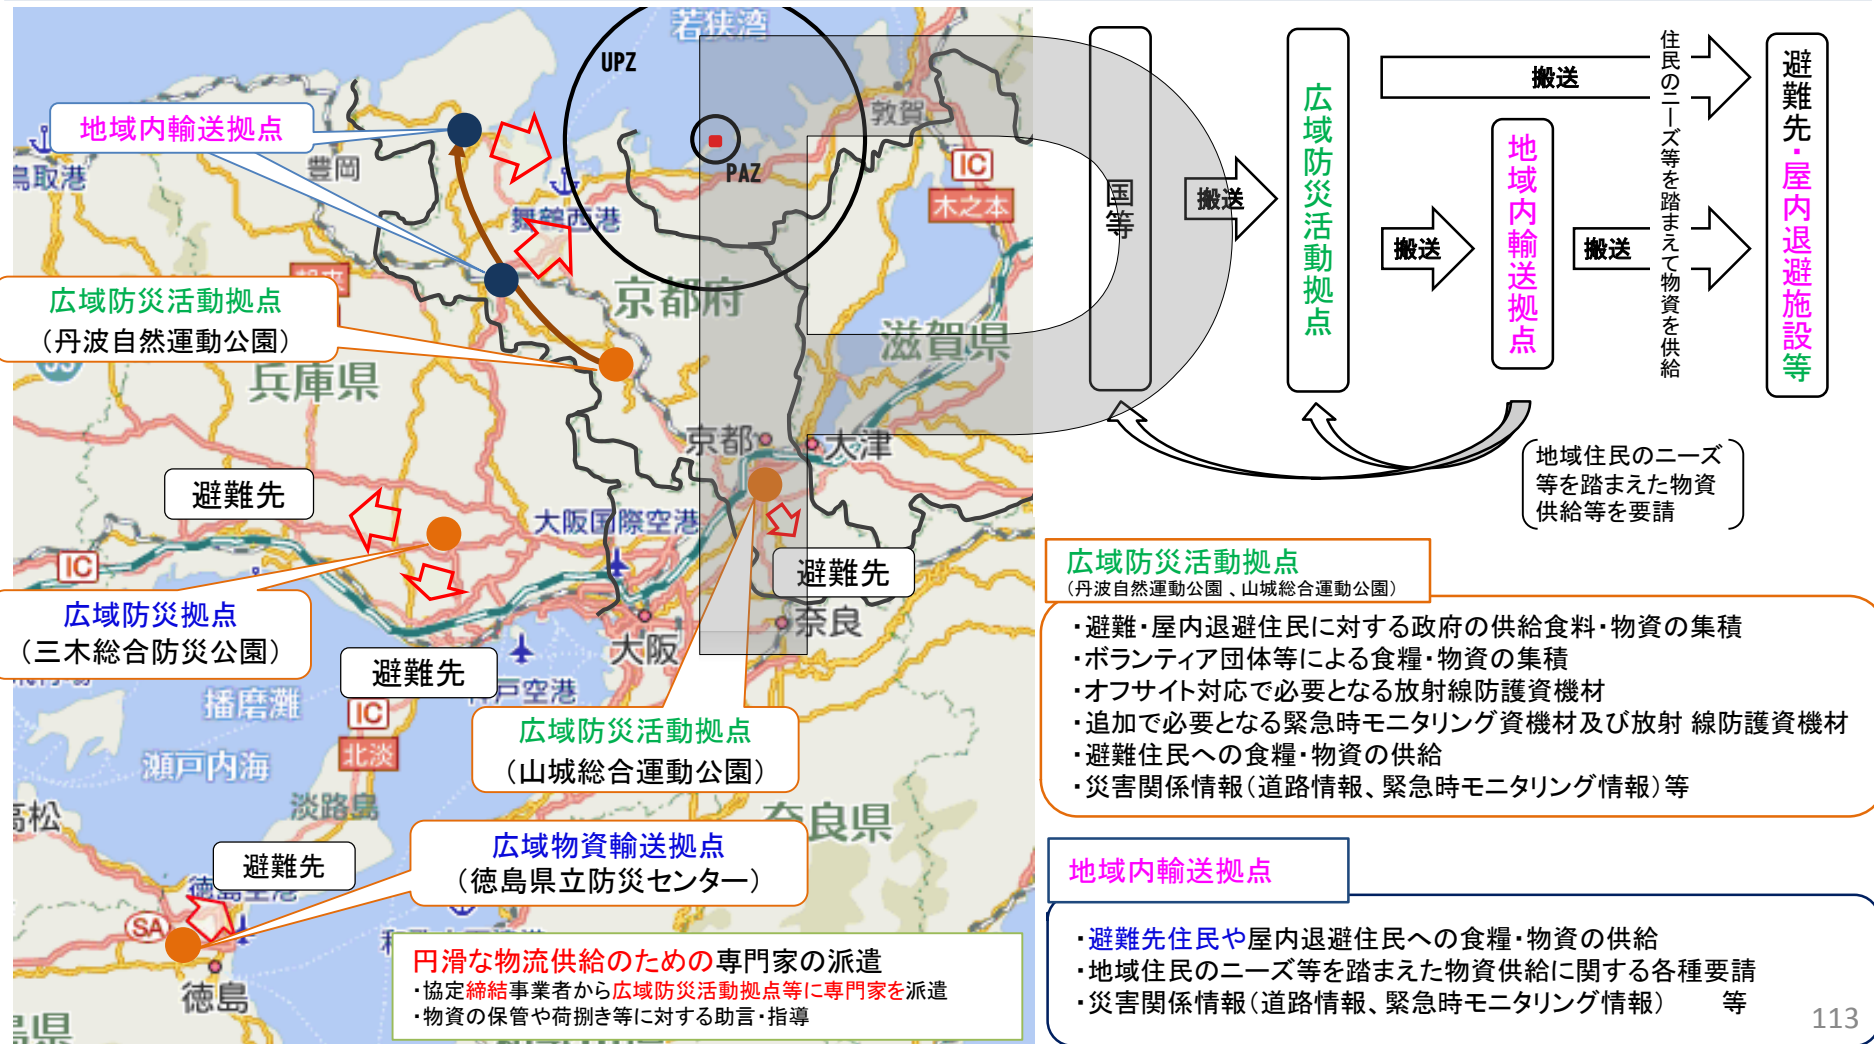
若狭湾
UPZ
PAZ
地域内輸送拠点
鳥取港
豊岡
舞鶴西港
敦賀
IC
木之本
広域防災活動拠点
（丹波自然運動公園）
京都府
滋賀県
兵庫県
京都
大津
避難先
大阪国際空港
IC
広域防災拠点
（三木総合防災公園）
避難先
奈良
大阪
避難先
播磨灘
IC
北淡
広域防災活動拠点
（山城総合運動公園）
瀬戸内海
淡路島
高松
奈良県
避難先
広域物資輸送拠点
（徳島県立防災センター）
SA
徳島
円滑な物流供給のための専門家の派遣
・協定締結事業者から広域防災活動拠点等に専門家を派遣
・物資の保管や荷捌き等に対する助言・指導

国等
搬送
広域防災活動拠点
搬送
搬送
地域内輸送拠点
搬送
住民のニーズ等を踏まえて物資を供給
避難先・屋内退避施設等
地域住民のニーズ等を踏まえた物資供給等を要請

広域防災活動拠点
（丹波自然運動公園 、山城総合運動公園）
・避難・屋内退避住民に対する政府の供給食料・物資の集積
・ボランティア団体等による食糧・物資の集積
・オフサイト対応で必要となる放射線防護資機材
・追加で必要となる緊急時モニタリング資機材及び放射 線防護資機材
・避難住民への食糧・物資の供給
・災害関係情報（道路情報、緊急時モニタリング情報）等

地域内輸送拠点
・避難先住民や屋内退避住民への食糧・物資の供給
・地域住民のニーズ等を踏まえた物資供給に関する各種要請
・災害関係情報（道路情報、緊急時モニタリング情報） 等
113